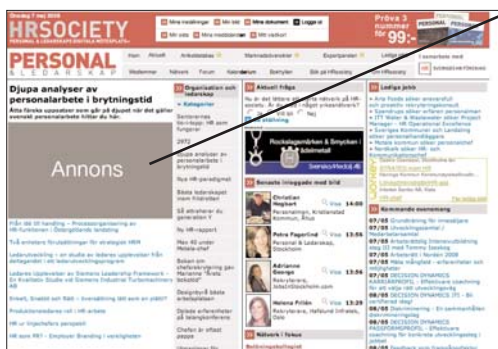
HRSOCIETY
PERSONAL & LEDARSKAPS DIGITALA MÖTESPLATS
PERSONAL LEDARSKAP
Prova 3 nummer för 99:-
Mina meddelanden
Mitt nätverk
Mina dokument
Logga ut
Hem
Aktuellt
Arbetsliv
Medarbetare
Nätverk
Forum
Kalendarium
Bloggar
Djupa analyser av personalarbetet i brytningstid
Annons
Organisation och ledarskap
Kategorier
Aktuell fråga
Lediga jobb
Senaste inloggade med bild
Christian Hagbert
Petra Fagerlind
Adrianne George
Helena Frilén
Nätverk / fokus
Kommande evenemang